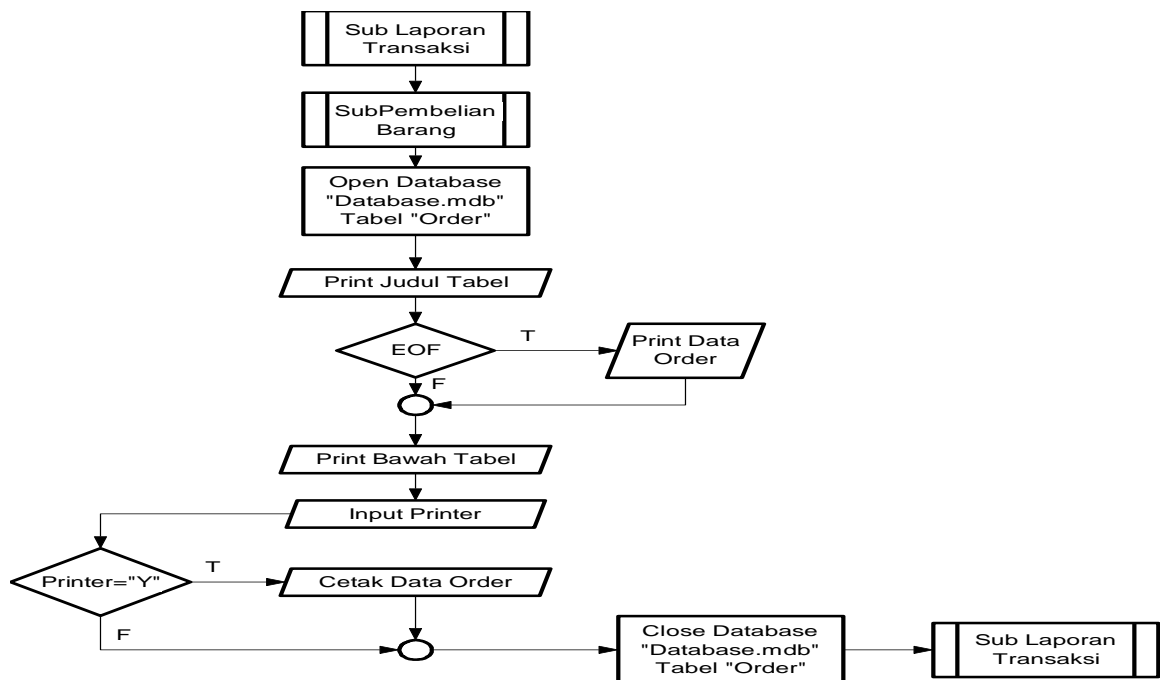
Sub Laporan Transaksi

SubPembelian Barang

Open Database "Database.mdb" Tabel "Order"

Print Judul Tabel

EOF

T

Print Data Order

F

Print Bawah Tabel

Input Printer

Printer="Y"

T

Cetak Data Order

F

Close Database "Database.mdb" Tabel "Order"

Sub Laporan Transaksi